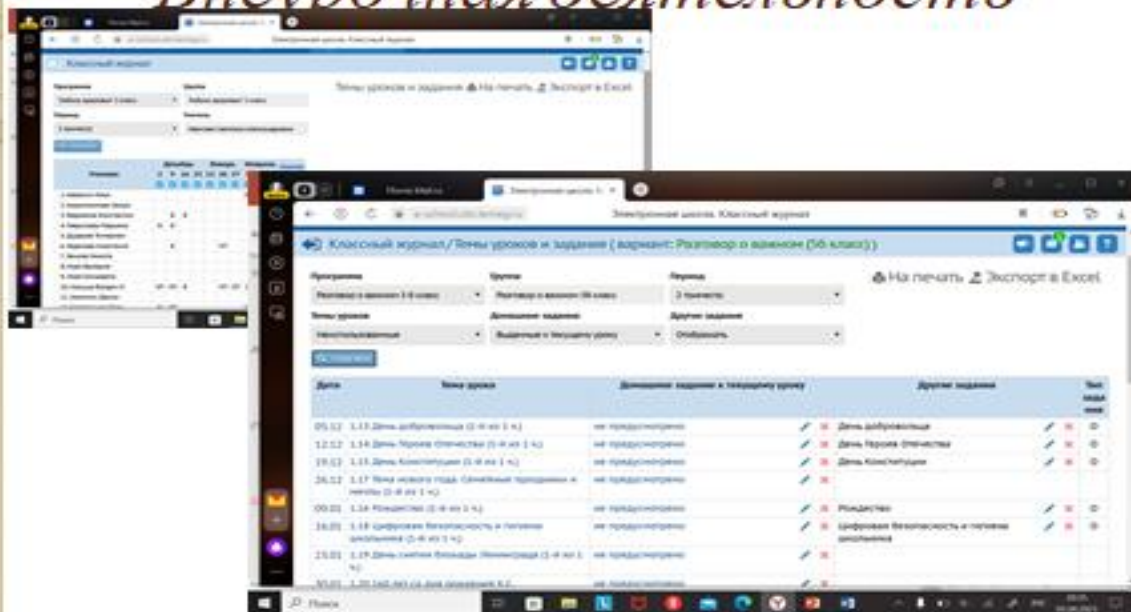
Классный журнал

Программа
Группа
Период
Ученики

Почта Mail.ru
Электронная школа. К
Электронная школа. Классный журнал

Классный журнал/Темы уроков и задания ( вариант: Разговор о важном (5б класс) )

Темы уроков и задания На печать Экспорт в Excel

На печать Экспорт в Excel

Программа
Разговор о важном 5-9 класс
Группа
Разговор о важном 5б класс
Период
2 четверть
Темы уроков
Неиспользованные
Домашнее задание
Выданные к текущему уроку
Другие задания
Отображать

| Дата | Тема урока | Домашнее задание к текущему уроку | Другие задания |
|---|---|---|---|
| 05.12 | 1.13 День добровольца (1-й из 1 ч.) | не предусмотрено | День добровольца |
| 12.12 | 1.14 День Героев Отечества (1-й из 1 ч.) | не предусмотрено | День Героев Отечества |
| 19.12 | 1.15 День Конституции (1-й из 1 ч.) | не предусмотрено | День Конституции |
| 26.12 | 1.17 Тема нового года. Семейные праздники и мечты (1-й из 1 ч.) | не предусмотрено | |
| 09.01 | 1.16 Рождество (1-й из 1 ч.) | не предусмотрено | Рождество |
| 16.01 | 1.18 Цифровая безопасность и гигиена школьника (1-й из 1 ч.) | не предусмотрено | Цифровая безопасность и гигиена школьника |
| 23.01 | 1.19 День снятия блокады Ленинграда (1-й из 1 ч.) | не предусмотрено | |
| 30.01 | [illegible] | не предусмотрено | |

Поиск
Поиск